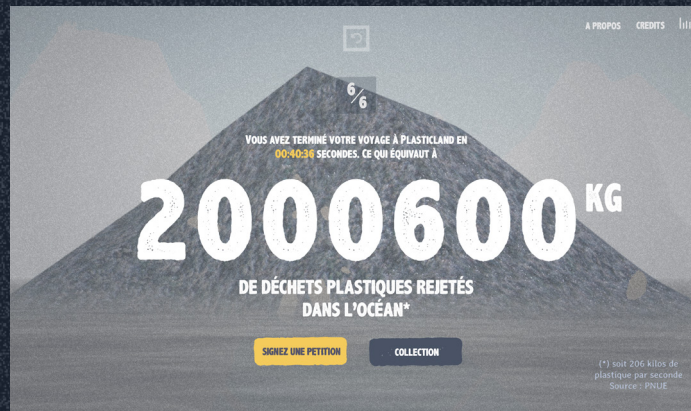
A PROPOS CREDITS

6/6

Vous avez terminé votre voyage à Plasticland en 00:40:36 secondes. Ce qui équivaut à

2000600 KG

DE DÉCHETS PLASTIQUES REJETÉS DANS L'OCÉAN*

SIGNEZ UNE PETITION

COLLECTION

(*) soit 206 kilos de plastique par seconde
Source : PNUE